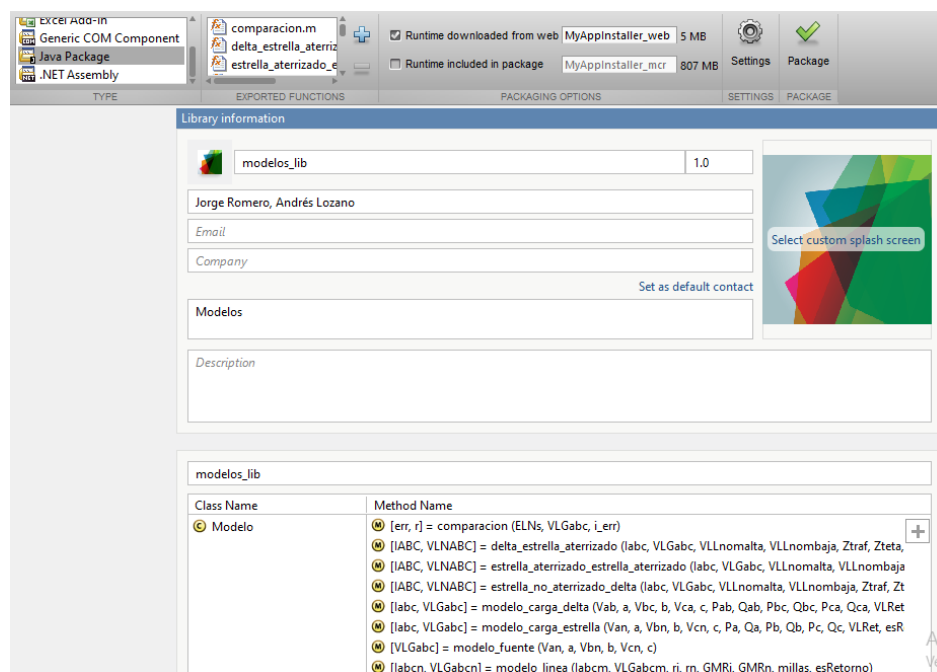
Excel Add-in
Generic COM Component
Java Package
.NET Assembly
TYPE

comparacion.m
delta_estrella_aterriz
estrella_aterrizado_e
EXPORTED FUNCTIONS

Runtime downloaded from web MyAppInstaller_web 5 MB
Runtime included in package MyAppInstaller_mcr 807 MB
PACKAGING OPTIONS

Settings
SETTINGS

Package
PACKAGE

Library information

modelos_lib 1.0

Jorge Romero, Andrés Lozano

Email

Company

Set as default contact

Modelos

Select custom splash screen

Description

modelos_lib

| Class Name | Method Name |
|---|---|
| Modelo | [err, r] = comparacion (ELNs, VLGabc, i_err) |
| | [IABC, VLNABC] = delta_estrella_aterrizado (Iabc, VLGabc, VLLnomalta, VLLnombaja, Ztraf, Zteta, |
| | [IABC, VLNABC] = estrella_aterrizado_estrella_aterrizado (Iabc, VLGabc, VLLnomalta, VLLnombaja |
| | [IABC, VLNABC] = estrella_no_aterrizado_delta (Iabc, VLGabc, VLLnomalta, VLLnombaja, Ztraf, Zt |
| | [Iabc, VLGabc] = modelo_carga_delta (Vab, a, Vbc, b, Vca, c, Pab, Qab, Pbc, Qbc, Pca, Qca, VLRet |
| | [Iabc, VLGabc] = modelo_carga_estrella (Van, a, Vbn, b, Vcn, c, Pa, Qa, Pb, Qb, Pc, Qc, VLRet, esR |
| | [VLGabc] = modelo_fuente (Van, a, Vbn, b, Vcn, c) |
| | [Iabcn, VLGabcn] = modelo_linea (Iabcm, VLGabcm, ri, rn, GMRi, GMRn, millas, esRetorno) |